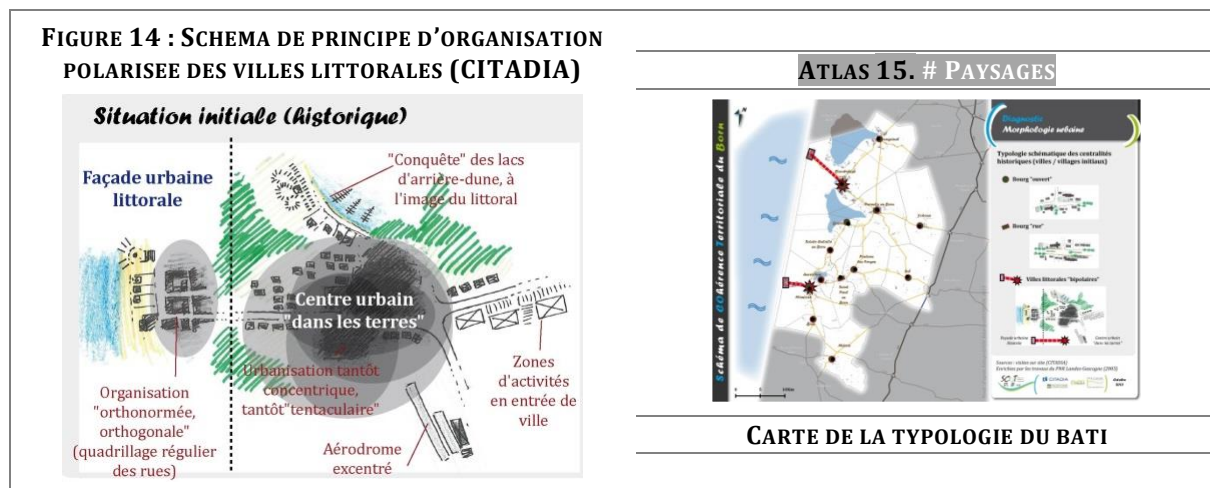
FIGURE 14 : SCHEMA DE PRINCIPE D'ORGANISATION POLARISEE DES VILLES LITTORALES (CITADIA)

Situation initiale (historique)

Façade urbaine littorale

"Conquête" des lacs d'arrière-dune, à l'image du littoral

Centre urbain "dans les terres"

Urbanisation tantôt concentrique, tantôt "tentaculaire"

Zones d'activités en entrée de ville

Organisation "orthonormée, orthogonale" (quadrillage régulier des rues)

Aérodrome excentré

ATLAS 15. # PAYSAGES

Schéma de COhérence Territoriale du Born

Diagnostic
Morphologie urbaine

Typologie schématique des centralités historiques (villes / villages initiaux)

Bourg "ouvert"

Bourg "rue"

Villes littorales "bipolaires"

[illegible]

CARTE DE LA TYPOLOGIE DU BATI